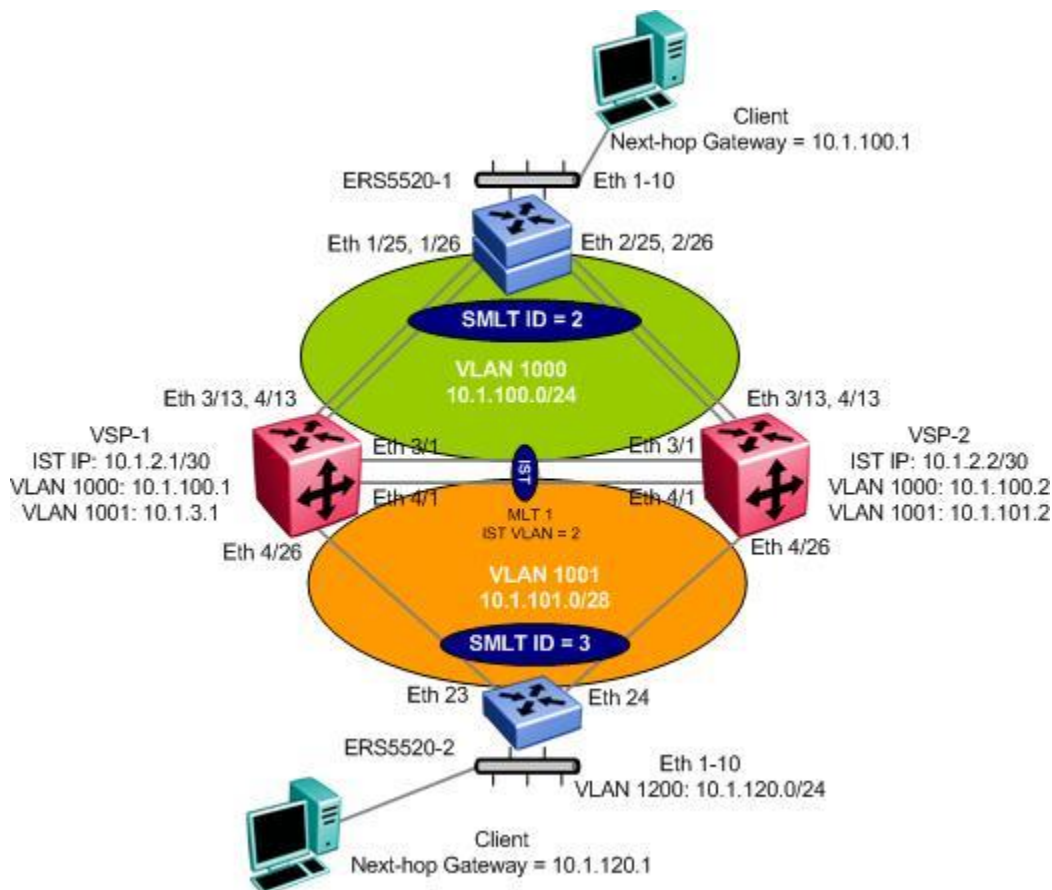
Client
Next-hop Gateway = 10.1.100.1

ERS5520-1
Eth 1-10

Eth 1/25, 1/26
Eth 2/25, 2/26

SMLT ID = 2

VLAN 1000
10.1.100.0/24

Eth 3/13, 4/13
Eth 3/13, 4/13

VSP-1
IST IP: 10.1.2.1/30
VLAN 1000: 10.1.100.1
VLAN 1001: 10.1.3.1

Eth 3/1
Eth 4/1
IST
MLT 1
IST VLAN = 2
Eth 3/1
Eth 4/1

VSP-2
IST IP: 10.1.2.2/30
VLAN 1000: 10.1.100.2
VLAN 1001: 10.1.101.2

Eth 4/26
Eth 4/26

VLAN 1001
10.1.101.0/28

SMLT ID = 3

Eth 23
Eth 24

ERS5520-2
Eth 1-10
VLAN 1200: 10.1.120.0/24

Client
Next-hop Gateway = 10.1.120.1